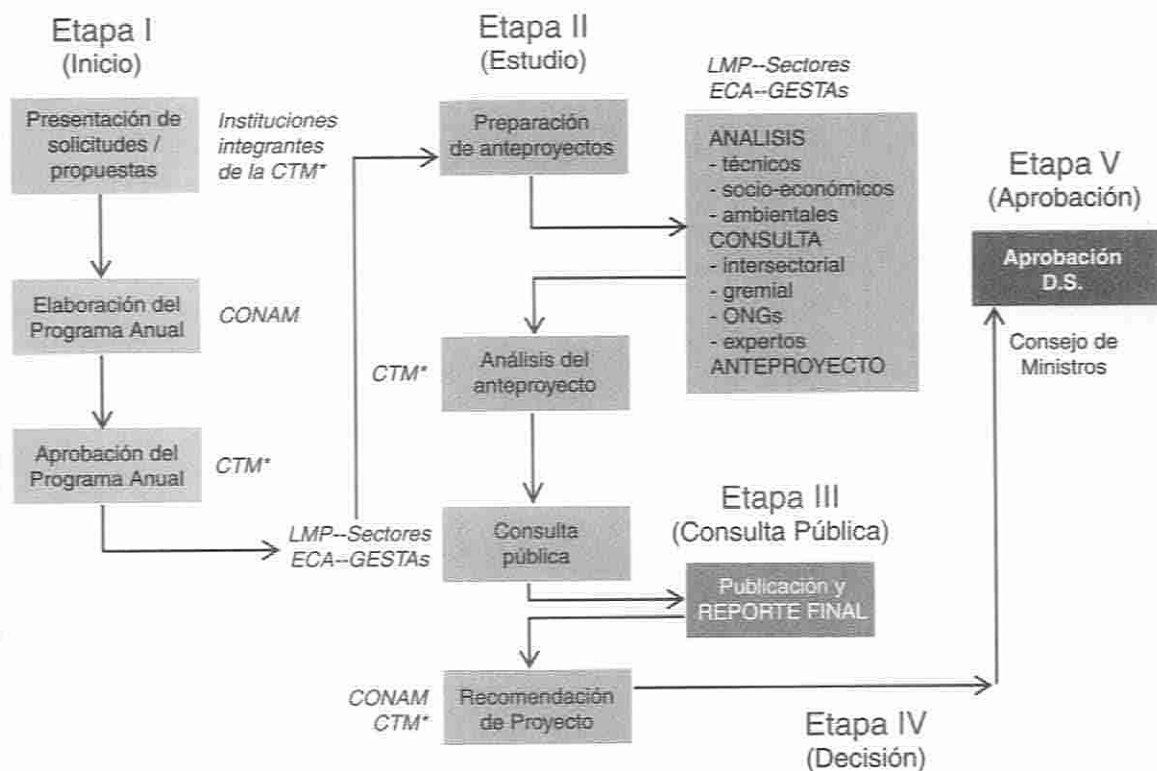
Etapa I
(Inicio)

Presentación de solicitudes / propuestas

Instituciones integrantes de la CTM*

Elaboración del Programa Anual

CONAM

Aprobación del Programa Anual

CTM*

LMP--Sectores
ECA--GESTAs

Etapa II
(Estudio)

Preparación de anteproyectos

LMP--Sectores
ECA--GESTAs

ANALISIS
- técnicos
- socio-económicos
- ambientales
CONSULTA
- intersectorial
- gremial
- ONGs
- expertos
ANTEPROYECTO

CTM*

Análisis del anteproyecto

Consulta pública

Etapa III
(Consulta Pública)

Publicación y REPORTE FINAL

CONAM
CTM*

Recomendación de Proyecto

Etapa IV
(Decisión)

Etapa V
(Aprobación)

Aprobación D.S.

Consejo de Ministros